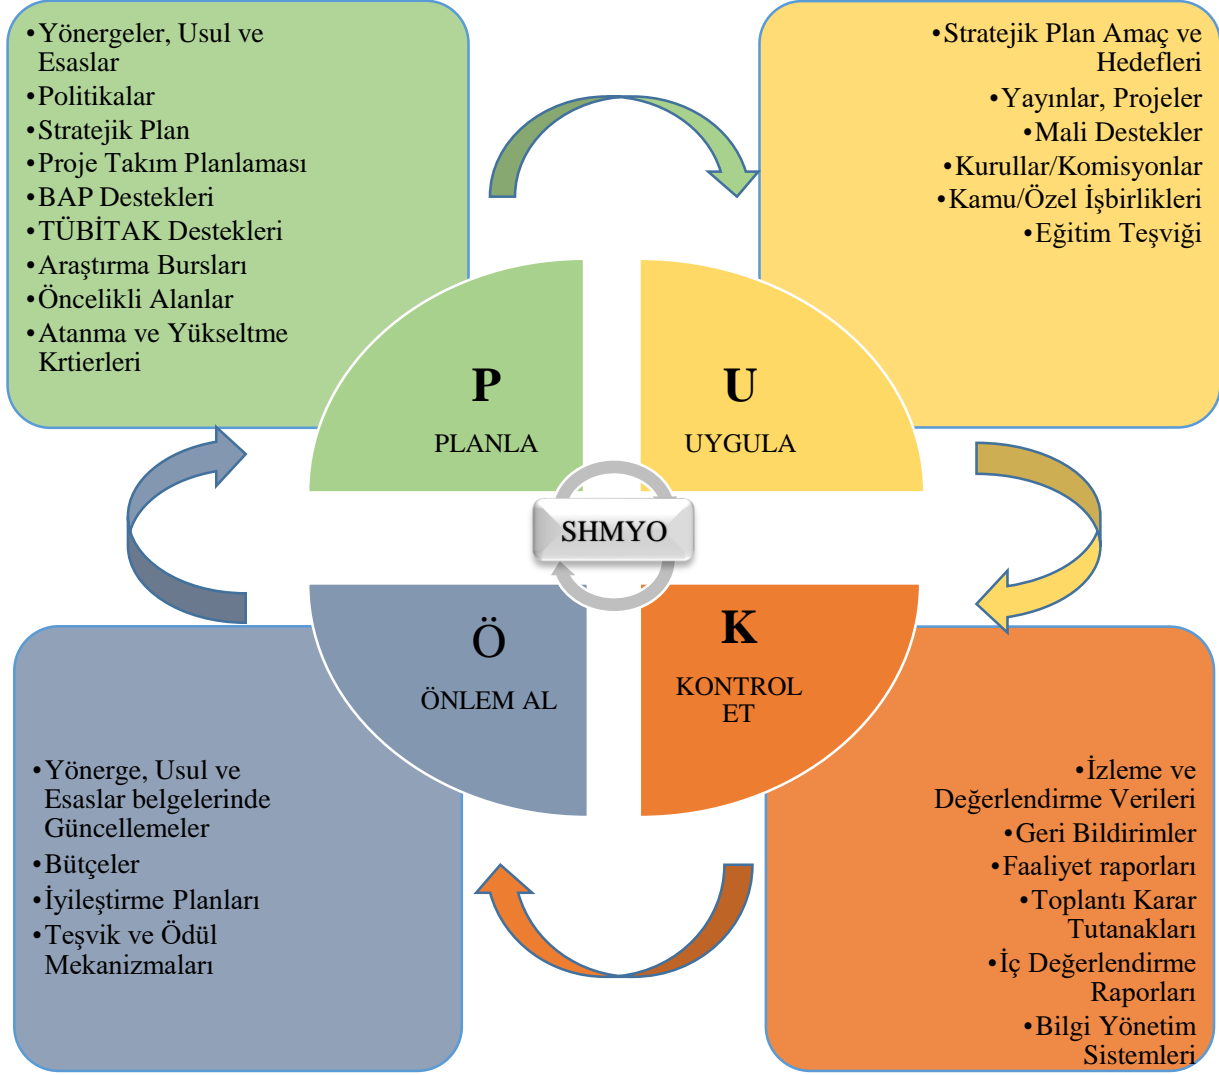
•Yönergeler, Usul ve Esaslar
•Politikalar
•Stratejik Plan
•Proje Takım Planlaması
•BAP Destekleri
•TÜBİTAK Destekleri
•Araştırma Bursları
•Öncelikli Alanlar
•Atanma ve Yükseltme Krtierleri

•Stratejik Plan Amaç ve Hedefleri
•Yayınlar, Projeler
•Mali Destekler
•Kurullar/Komisyonlar
•Kamu/Özel İşbirlikleri
•Eğitim Teşviği

P
PLANLA

U
UYGULA

SHMYO

Ö
ÖNLEM AL

K
KONTROL ET

•Yönerge, Usul ve Esaslar belgelerinde Güncellemeler
•Bütçeler
•İyileştirme Planları
•Teşvik ve Ödül Mekanizmaları

•İzleme ve Değerlendirme Verileri
•Geri Bildirimler
•Faaliyet raporları
•Toplantı Karar Tutanakları
•İç Değerlendirme Raporları
•Bilgi Yönetim Sistemleri